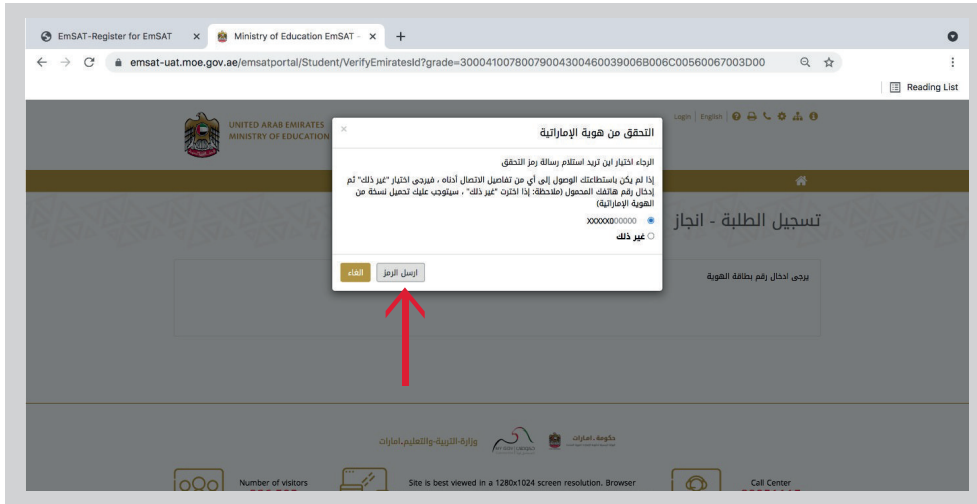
EmSAT-Register for EmSAT ×
Ministry of Education EmSAT - ×
+
emsat-uat.moe.gov.ae/emsatportal/Student/VerifyEmiratesId?grade=30004100780079004300460039006B006C00560067003D00
Reading List

UNITED ARAB EMIRATES
MINISTRY OF EDUCATION

Login | English

التحقق من هوية الإماراتية

الرجاء اختيار اين تريد استلام رسالة رمز التحقق

إذا لم يكن باستطاعتك الوصول إلى أي من تفاصيل الاتصال أدناه ، فيرجى اختيار "غير ذلك" ثم إدخال رقم هاتفك المحمول (ملاحظة: إذا اخترت "غير ذلك" ، سيتوجب عليك تحميل نسخة من الهوية الإماراتية)

xxxxx000000
غير ذلك

ارسل الرمز
الغاء

تسجيل الطلبة - انجاز

يرجى ادخال رقم بطاقة الهوية

وزارة التربية والتعليم.امارات
حكومة.امارات

Number of visitors
Site is best viewed in a 1280x1024 screen resolution. Browser
Call Center